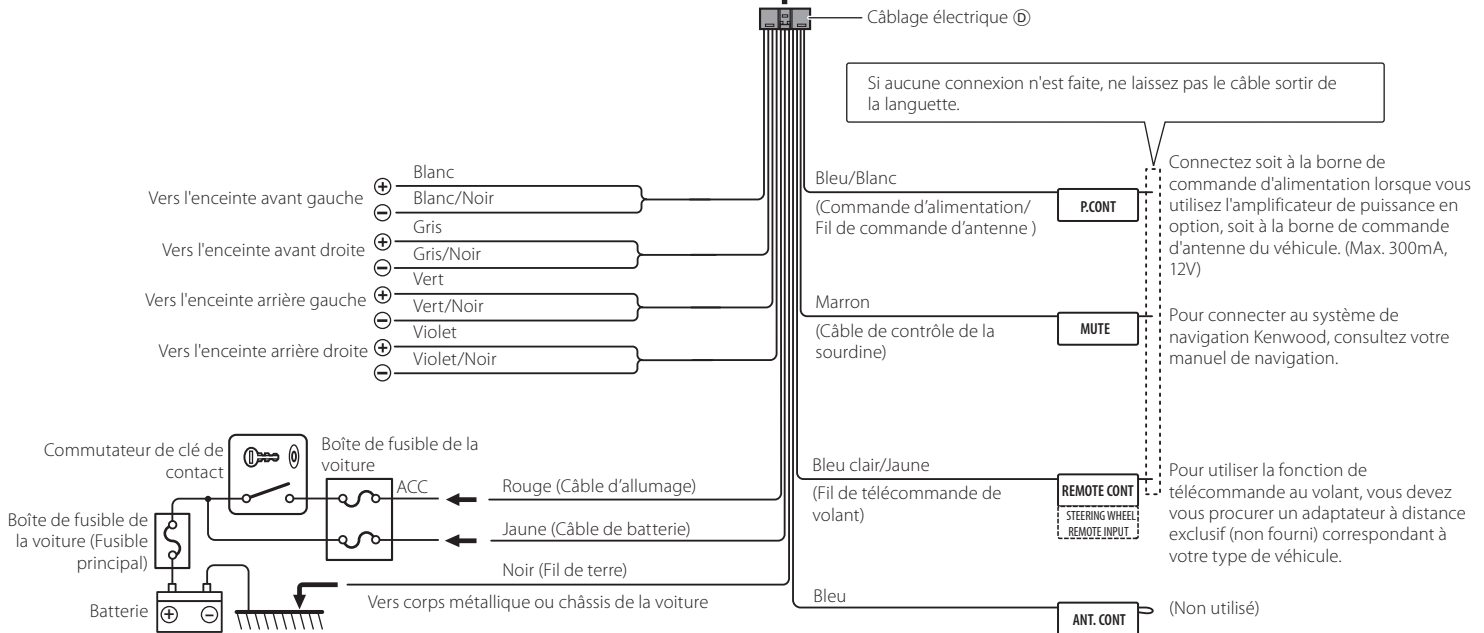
Câblage électrique Ⓓ

Si aucune connexion n'est faite, ne laissez pas le câble sortir de la languette.

Vers l'enceinte avant gauche ⊕ Blanc ⊖ Blanc/Noir

Vers l'enceinte avant droite ⊕ Gris ⊖ Gris/Noir

Vers l'enceinte arrière gauche ⊕ Vert ⊖ Vert/Noir

Vers l'enceinte arrière droite ⊕ Violet ⊖ Violet/Noir

Bleu/Blanc

(Commande d'alimentation/ Fil de commande d'antenne )

P.CONT

Connectez soit à la borne de commande d'alimentation lorsque vous utilisez l'amplificateur de puissance en option, soit à la borne de commande d'antenne du véhicule. (Max. 300mA, 12V)

Marron

(Câble de contrôle de la sourdine)

MUTE

Pour connecter au système de navigation Kenwood, consultez votre manuel de navigation.

Commutateur de clé de contact

Boîte de fusible de la voiture

ACC

Rouge (Câble d'allumage)

Boîte de fusible de la voiture (Fusible principal)

Jaune (Câble de batterie)

Noir (Fil de terre)

Batterie ⊕ ⊖

Vers corps métallique ou châssis de la voiture

Bleu clair/Jaune

(Fil de télécommande de volant)

REMOTE CONT

STEERING WHEEL REMOTE INPUT

Pour utiliser la fonction de télécommande au volant, vous devez vous procurer un adaptateur à distance exclusif (non fourni) correspondant à votre type de véhicule.

Bleu

ANT. CONT

(Non utilisé)